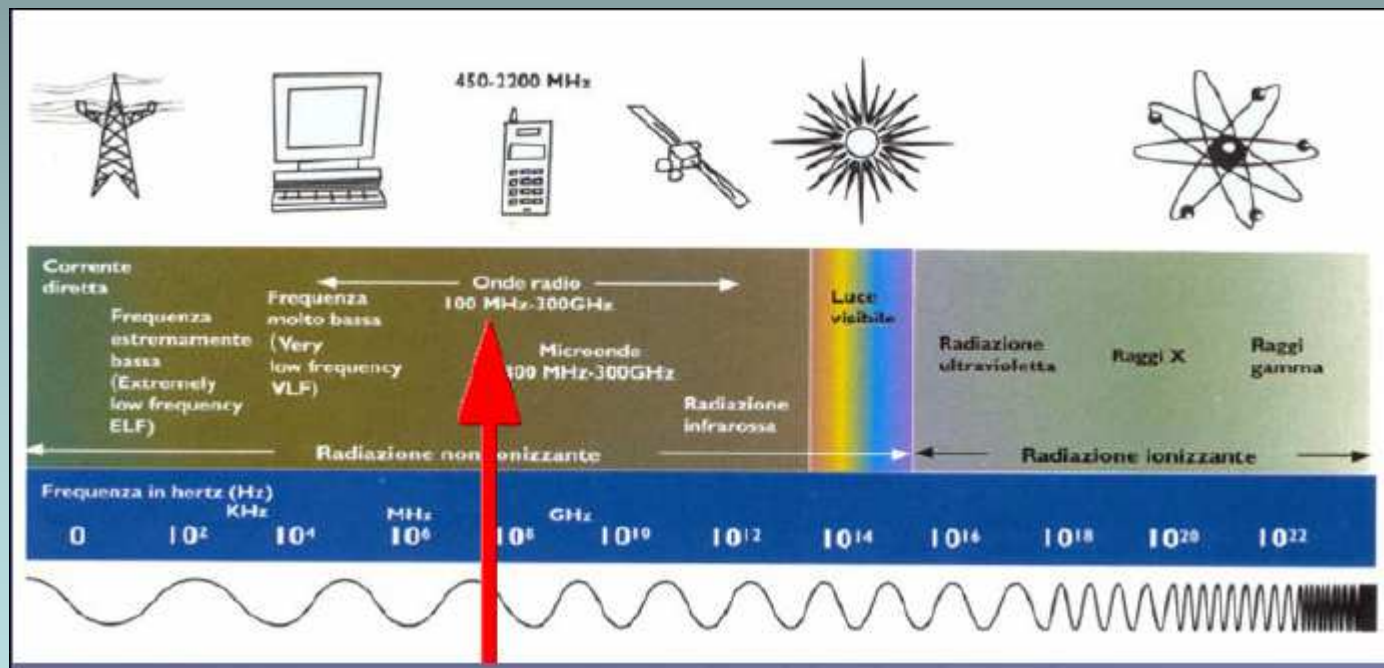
450-2200 MHz

Corrente diretta

Frequenza estremamente bassa (Extremely low frequency ELF)

Frequenza molto bassa (Very low frequency VLF)

Onde radio 100 MHz-300GHz

Microonde 300 MHz-300GHz

Radiazione infrarossa

Luce visibile

Radiazione ultravioletta

Raggi X

Raggi gamma

Radiazione non ionizzante

Radiazione ionizzante

Frequenza in hertz (Hz)

| 0 | $10^2$ | KHz $10^4$ | MHz $10^6$ | $10^8$ | GHz $10^{10}$ | $10^{12}$ | $10^{14}$ | $10^{16}$ | $10^{18}$ | $10^{20}$ | $10^{22}$ |
|---|---|---|---|---|---|---|---|---|---|---|---|